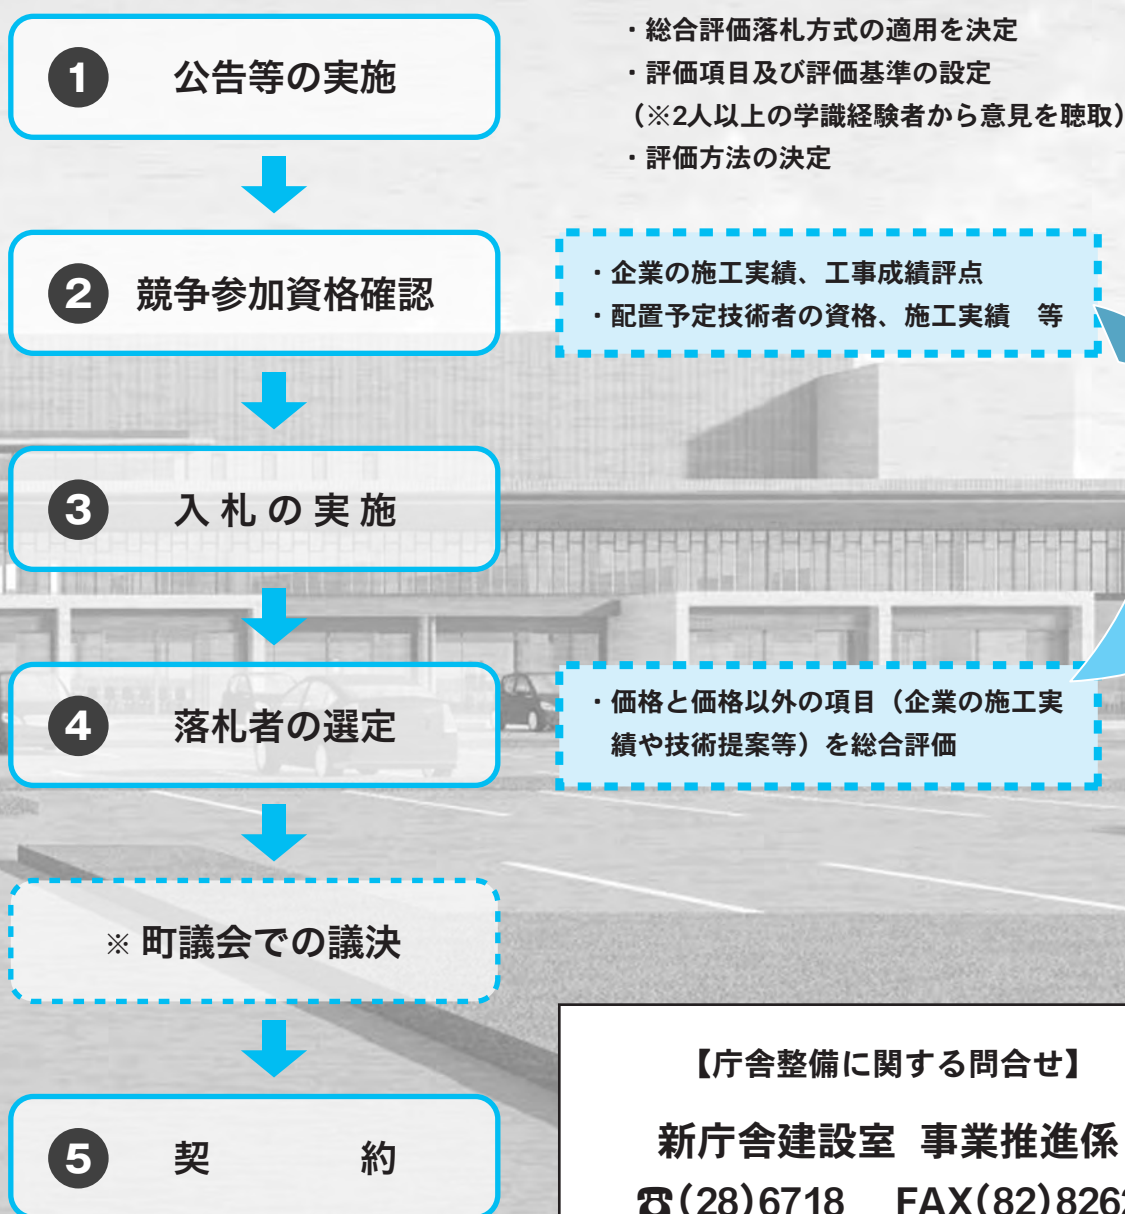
1 公告等の実施

2 競争参加資格確認

3 入 札 の 実 施

4 落札者の選定

※ 町議会での議決

5 契 約

・総合評価落札方式の適用を決定
・評価項目及び評価基準の設定
（※2人以上の学識経験者から意見を聴取）
・評価方法の決定

・企業の施工実績、工事成績評点
・配置予定技術者の資格、施工実績 等

・価格と価格以外の項目（企業の施工実績や技術提案等）を総合評価

【庁舎整備に関する問合せ】
新庁舎建設室 事業推進係
☎(28)6718 FAX(82)826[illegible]